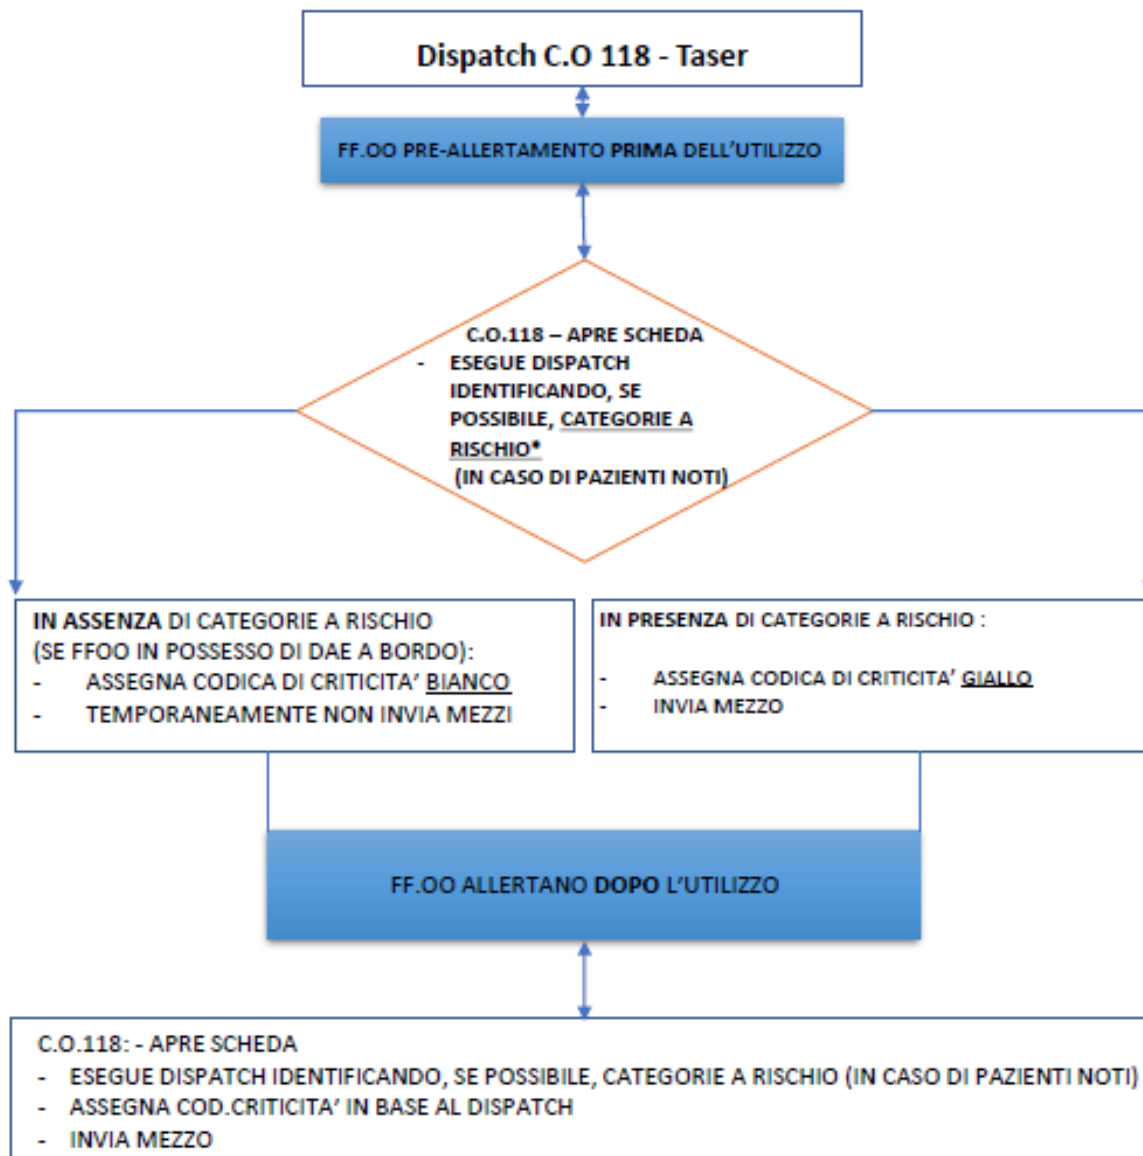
Dispatch C.O 118 - Taser

FF.OO PRE-ALLERTAMENTO PRIMA DELL'UTILIZZO

C.O.118 – APRE SCHEDA
- ESEGUE DISPATCH IDENTIFICANDO, SE POSSIBILE, CATEGORIE A RISCHIO*
(IN CASO DI PAZIENTI NOTI)

IN ASSENZA DI CATEGORIE A RISCHIO
(SE FFOO IN POSSESSO DI DAE A BORDO):
- ASSEGNA CODICA DI CRITICITA' BIANCO
- TEMPORANEAMENTE NON INVIA MEZZI

IN PRESENZA DI CATEGORIE A RISCHIO :
- ASSEGNA CODICA DI CRITICITA' GIALLO
- INVIA MEZZO

FF.OO ALLERTANO DOPO L'UTILIZZO

C.O.118: - APRE SCHEDA
- ESEGUE DISPATCH IDENTIFICANDO, SE POSSIBILE, CATEGORIE A RISCHIO (IN CASO DI PAZIENTI NOTI)
- ASSEGNA COD.CRITICITA' IN BASE AL DISPATCH
- INVIA MEZZO